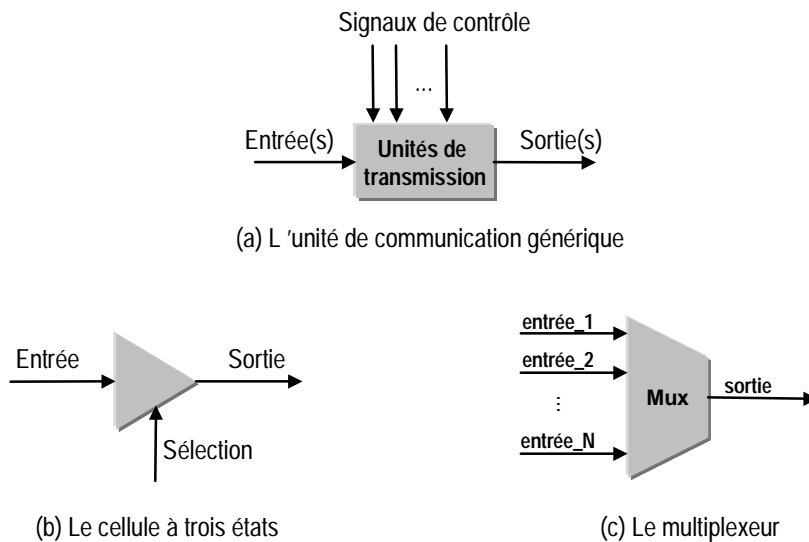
Signaux de contrôle

...

Entrée(s)

Unités de transmission

Sortie(s)

(a) L 'unité de communication générique

Entrée

Sortie

Sélection

(b) Le cellule à trois états

entrée_1

entrée_2

⋮

entrée_N

Mux

sortie

(c) Le multiplexeur